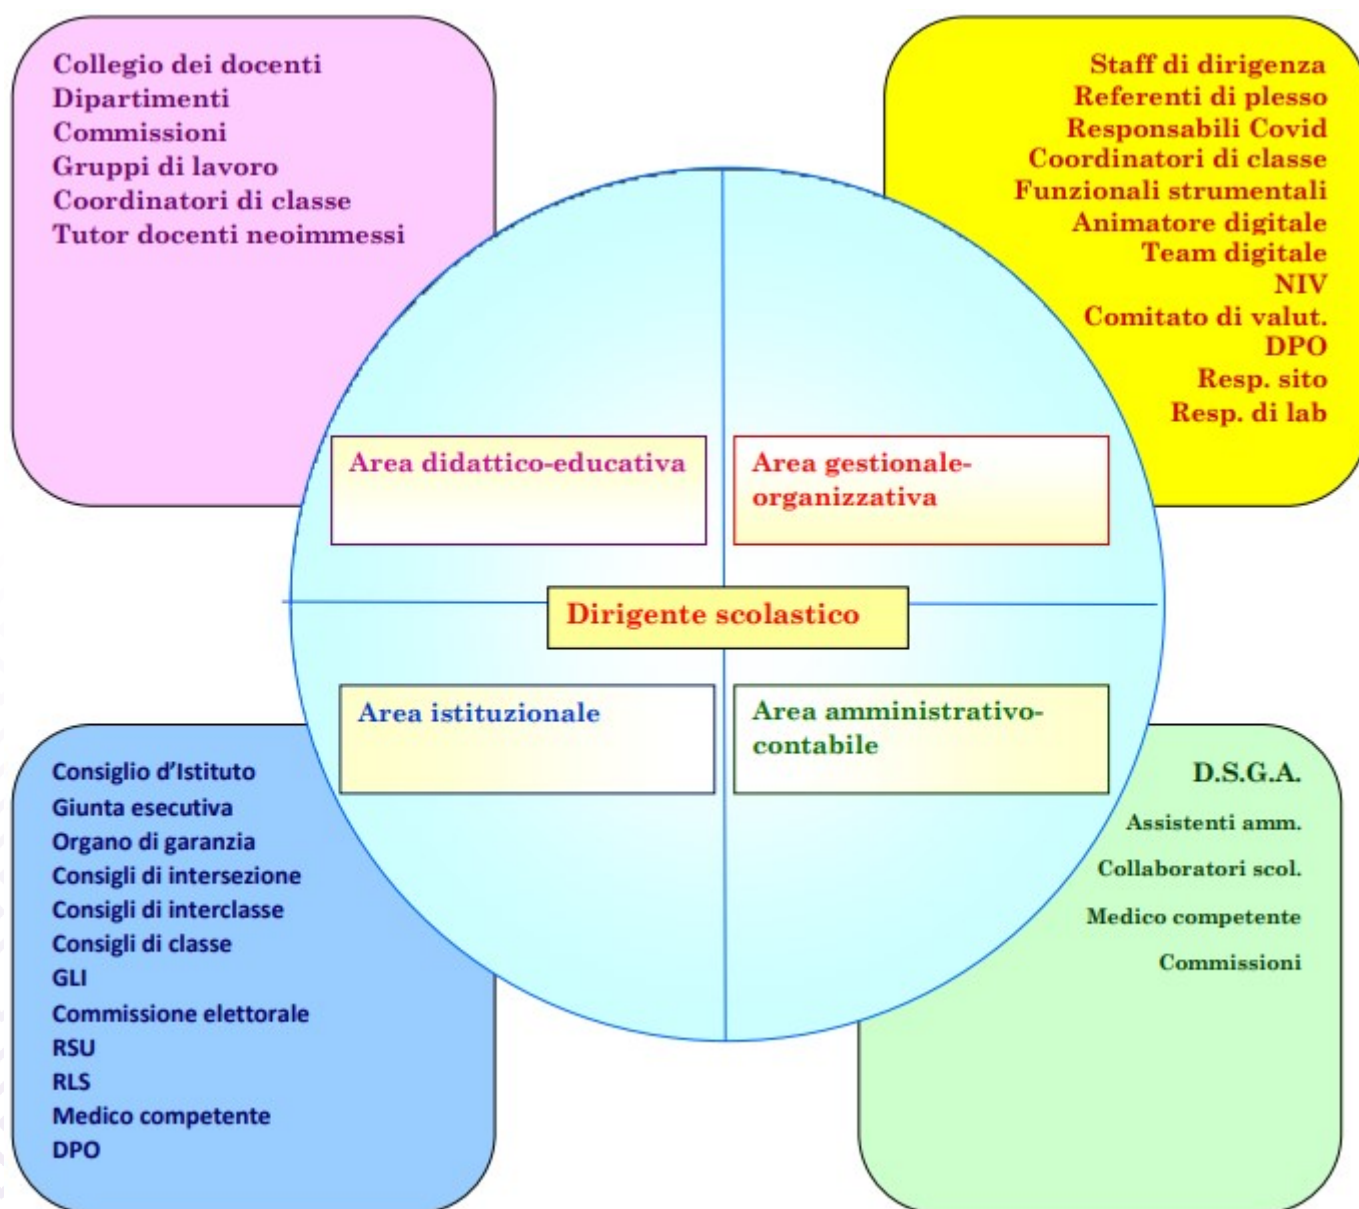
Collegio dei docenti
Dipartimenti
Commissioni
Gruppi di lavoro
Coordinatori di classe
Tutor docenti neoimmessi

Staff di dirigenza
Referenti di plesso
Responsabili Covid
Coordinatori di classe
Funzionali strumentali
Animatore digitale
Team digitale
NIV
Comitato di valut.
DPO
Resp. sito
Resp. di lab

Area didattico-educativa

Area gestionale-organizzativa

Dirigente scolastico

Area istituzionale

Area amministrativo-contabile

Consiglio d'Istituto
Giunta esecutiva
Organo di garanzia
Consigli di intersezione
Consigli di interclasse
Consigli di classe
GLI
Commissione elettorale
RSU
RLS
Medico competente
DPO

D.S.G.A.
Assistenti amm.
Collaboratori scol.
Medico competente
Commissioni